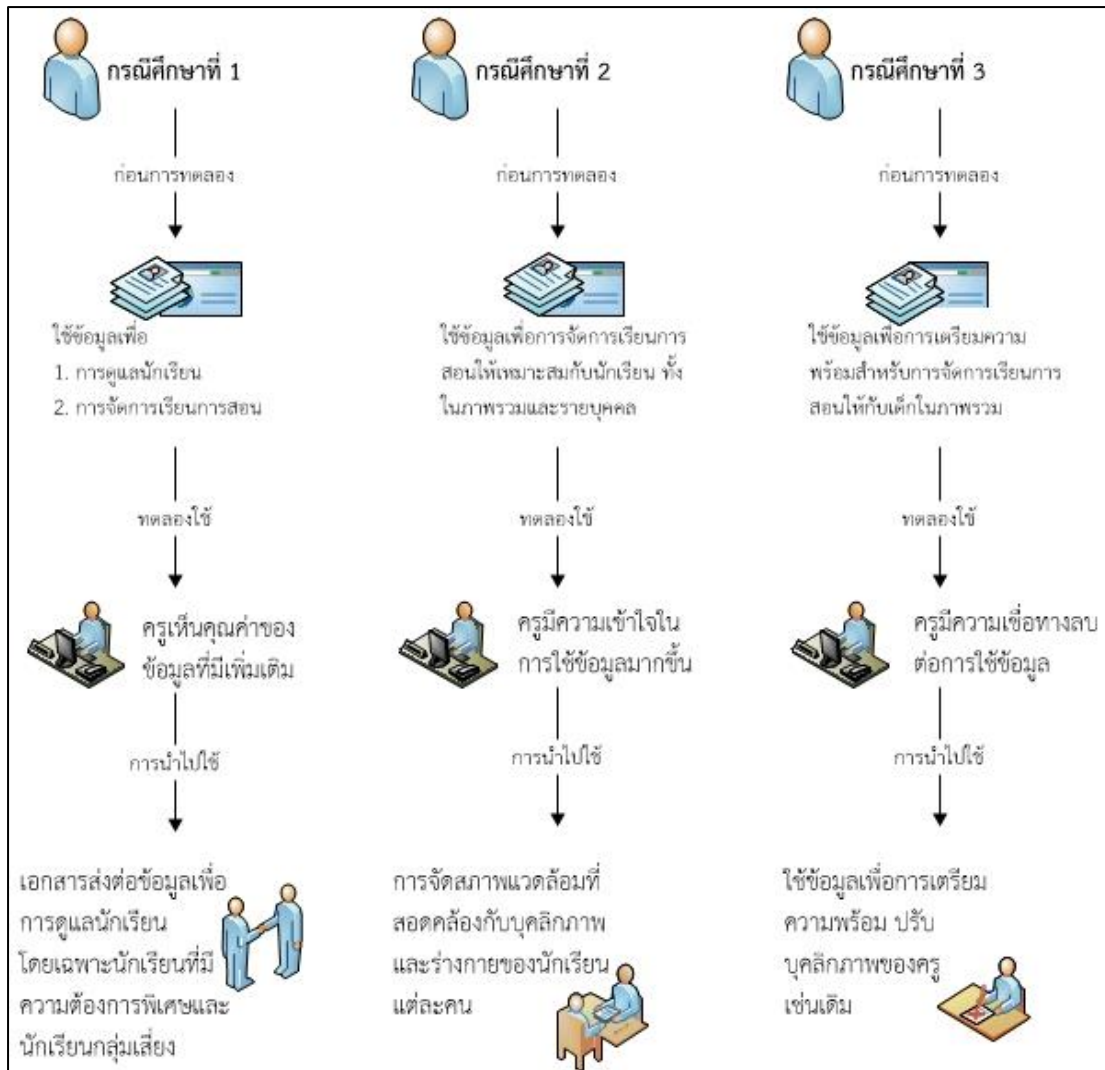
กรณีศึกษาที่ 1

ก่อนการทดลอง

ใช้ข้อมูลเพื่อ
1. การดูแลนักเรียน
2. การจัดการเรียนการสอน

ทดลองใช้

ครูเห็นคุณค่าของข้อมูลที่มีเพิ่มเติม

การนำไปใช้

เอกสารส่งต่อข้อมูลเพื่อการดูแลนักเรียน โดยเฉพาะนักเรียนที่มีความต้องการพิเศษและนักเรียนกลุ่มเสี่ยง

กรณีศึกษาที่ 2

ก่อนการทดลอง

ใช้ข้อมูลเพื่อการจัดการเรียนการสอนให้เหมาะสมกับนักเรียน ทั้งในภาพรวมและรายบุคคล

ทดลองใช้

ครูมีความเข้าใจในการใช้ข้อมูลมากขึ้น

การนำไปใช้

การจัดสภาพแวดล้อมที่สอดคล้องกับบุคลิกภาพและร่างกายของนักเรียนแต่ละคน

กรณีศึกษาที่ 3

ก่อนการทดลอง

ใช้ข้อมูลเพื่อการเตรียมความพร้อมสำหรับการจัดการเรียนการสอนให้กับเด็กในภาพรวม

ทดลองใช้

ครูมีความเชื่อทางลบต่อการใช้ข้อมูล

การนำไปใช้

ใช้ข้อมูลเพื่อการเตรียมความพร้อม ปรับบุคลิกภาพของครูเช่นเดิม